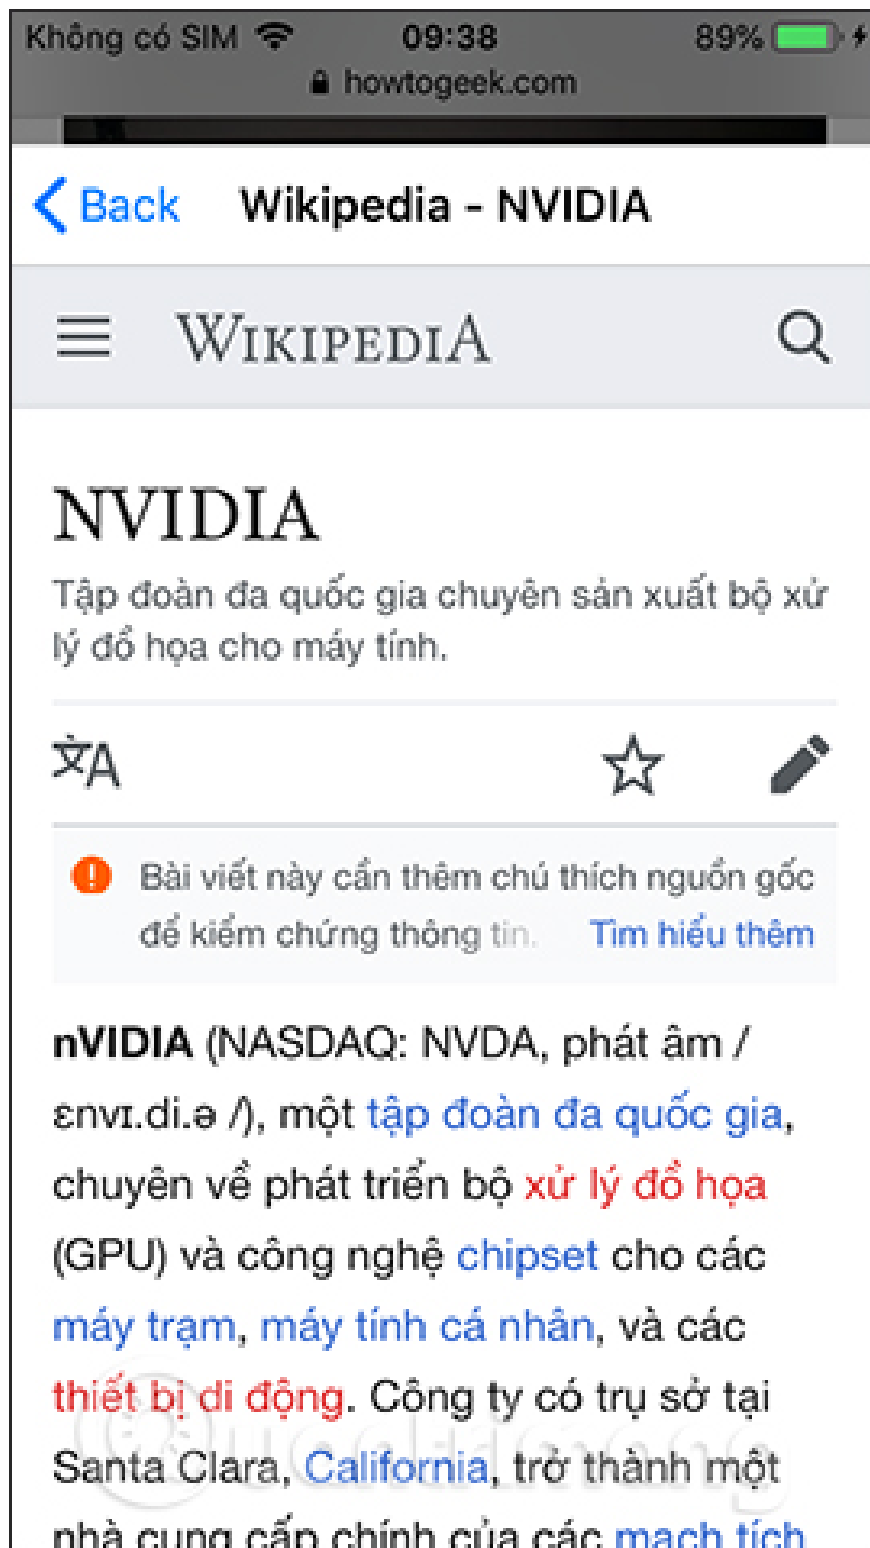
Không có SIM 09:38 89%
howtogeek.com

Back Wikipedia - NVIDIA

WIKIPEDIA

NVIDIA

Tập đoàn đa quốc gia chuyên sản xuất bộ xử lý đồ họa cho máy tính.

Bài viết này cần thêm chú thích nguồn gốc để kiểm chứng thông tin. Tìm hiểu thêm

nVIDIA (NASDAQ: NVDA, phát âm / ɛnvɪ.di.ə /), một tập đoàn đa quốc gia, chuyên về phát triển bộ xử lý đồ họa (GPU) và công nghệ chipset cho các máy trạm, máy tính cá nhân, và các thiết bị di động. Công ty có trụ sở tại Santa Clara, California, trở thành một nhà cung cấp chính của các mạch tích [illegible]